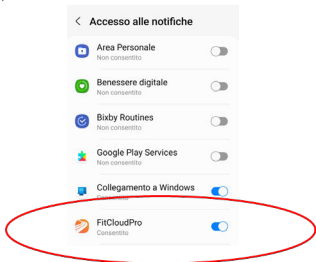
< Accesso alle notifiche

Area Personale
Non consentito

Benessere digitale
Non consentito

Bixby Routines
Non consentito

Google Play Services
Non consentito

Collegamento a Windows
Consentito

FitCloudPro
Consentito